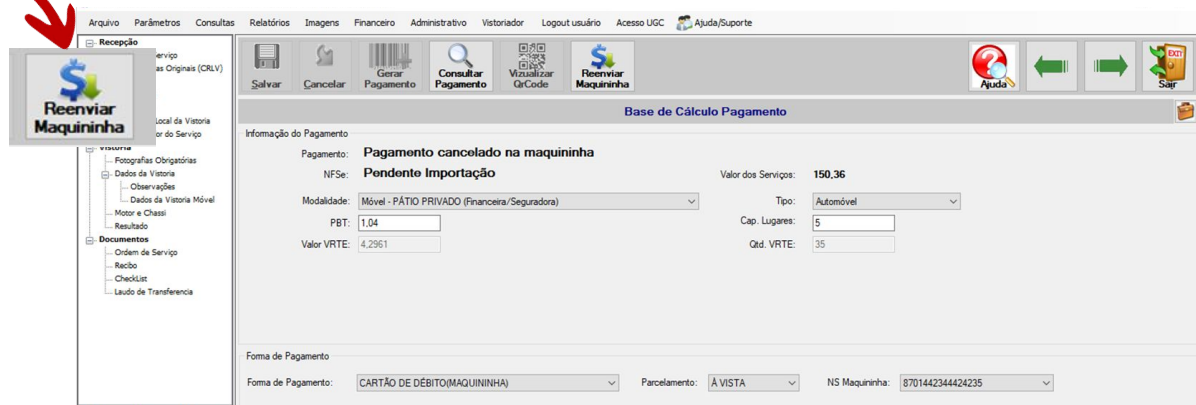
Arquivo Parâmetros Consultas Relatórios Imagens Financeiro Administrativo Vistoriador Logout usuário Acesso UGC Ajuda/Suporte

Reenviar Maquininha

Recepção
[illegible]erviço
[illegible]as Originais (CRLV)
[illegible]Local da Vistoria
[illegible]or do Serviço
Vistoria
Fotografias Obrigatórias
Dados da Vistoria
Observações
Dados da Vistoria Móvel
Motor e Chassi
Resultado
Documentos
Ordem de Serviço
Recibo
CheckList
Laudo de Transferencia

Salvar
Cancelar
Gerar Pagamento
Consultar Pagamento
Visualizar QrCode
Reenviar Maquininha
Ajuda
Sair

Base de Cálculo Pagamento

Informação do Pagamento
Pagamento: Pagamento cancelado na maquininha
NFSe: Pendente Importação
Valor dos Serviços: 150,36
Modalidade: Móvel - PÁTIO PRIVADO (Financeira/Seguradora)
Tipo: Automóvel
PBT: 1,04
Cap. Lugares: 5
Valor VRTE: 4,2961
Qtd. VRTE: 35

Forma de Pagamento
Forma de Pagamento: CARTÃO DE DÉBITO(MAQUININHA)
Parcelamento: À VISTA
NS Maquininha: 8701442344424235